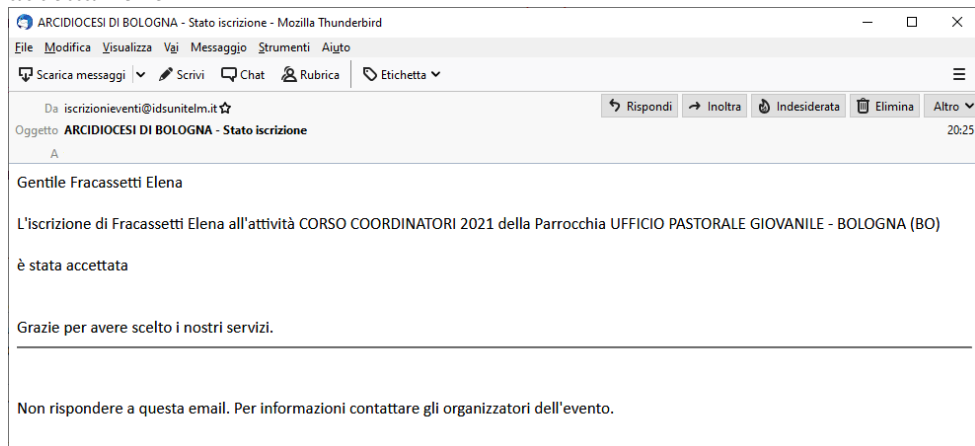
ARCIDIOCESI DI BOLOGNA - Stato iscrizione - Mozilla Thunderbird

File Modifica Visualizza Vai Messaggio Strumenti Aiuto

Scarica messaggi Scrivi Chat Rubrica Etichetta

Da iscrizionieventi@idsunitelm.it
Oggetto ARCIDIOCESI DI BOLOGNA - Stato iscrizione
A

Rispondi Inoltra Indesiderata Elimina Altro

20:25

Gentile Fracassetti Elena

L'iscrizione di Fracassetti Elena all'attività CORSO COORDINATORI 2021 della Parrocchia UFFICIO PASTORALE GIOVANILE - BOLOGNA (BO)

è stata accettata

Grazie per avere scelto i nostri servizi.

Non rispondere a questa email. Per informazioni contattare gli organizzatori dell'evento.